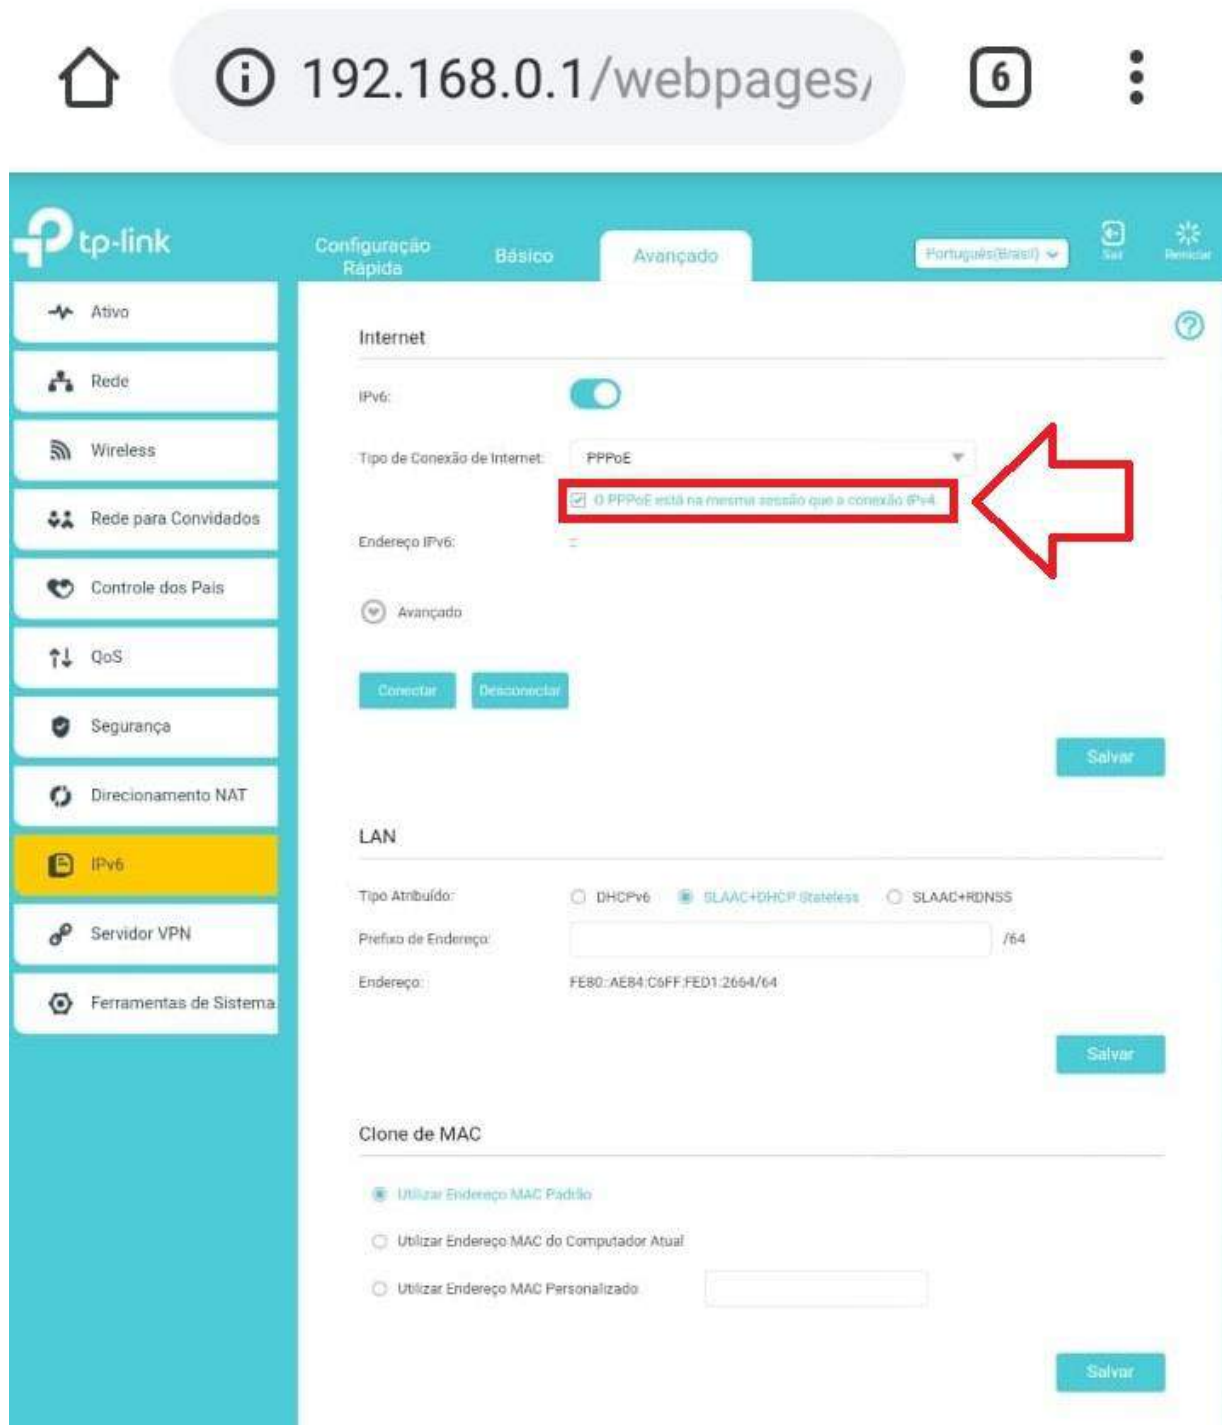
192.168.0.1/webpages/

6

tp-link

Configuração Rápida

Básico

Avançado

Português(Brasil)

Sair

Reiniciar

Ativo

Rede

Wireless

Rede para Convidados

Controle dos Pais

QoS

Segurança

Direcionamento NAT

IPv6

Servidor VPN

Ferramentas de Sistema

Internet

IPv6:

Tipo de Conexão de Internet:

PPPoE

O PPPoE está na mesma sessão que a conexão IPv4

Endereço IPv6:

::

Avançado

Conectar

Desconectar

Salvar

LAN

Tipo Atribuído:

DHCPv6

SLAAC+DHCP Stateless

SLAAC+RDNSS

Prefixo de Endereço:

/64

Endereço:

FE80::AE84:C6FF:FED1:2664/64

Salvar

Clone de MAC

Utilizar Endereço MAC Padrão

Utilizar Endereço MAC do Computador Atual

Utilizar Endereço MAC Personalizado

Salvar